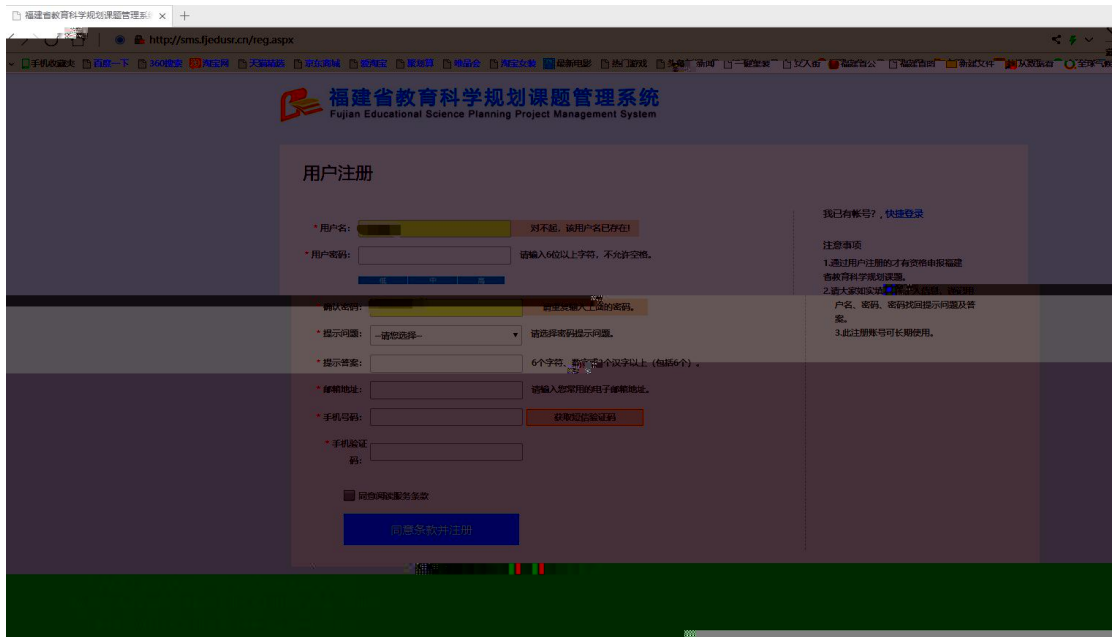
福建省教育科学规划课题管理系 ×  +

http://sms.fjedusr.cn/reg.aspx

手机收藏夹 百度一下 360搜索 淘宝网 天猫精选 京东商城 聚划算 唯品会 淘宝女装 最新电影 热门游戏 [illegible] 新闻 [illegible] 女人街 福建省公 福建省图 常用文件 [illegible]

福建省教育科学规划课题管理系统
Fujian Educational Science Planning Project Management System

用户注册

* 用户名: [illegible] 对不起，该用户名已存在!

* 用户密码: 请输入6位以上字符，不允许空格。

* 确认密码: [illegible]的密码。

* 提示问题: --请您选择-- 请选择密码提示问题。

* 提示答案: 6个字符，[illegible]个汉字以上（包括6个）。

* 邮箱地址: 请输入您常用的电子邮箱地址。

* 手机号码: 获取短信验证码

* 手机验证码:

同意阅读服务条款

同意条款并注册

我已有帐号？，快捷登录

注意事项

1.通过用户注册的才有资格申报福建省教育科学规划课题。

2.请大家如实填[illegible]户名、密码、密码找回提示问题及答案。

3.此注册账号可长期使用。